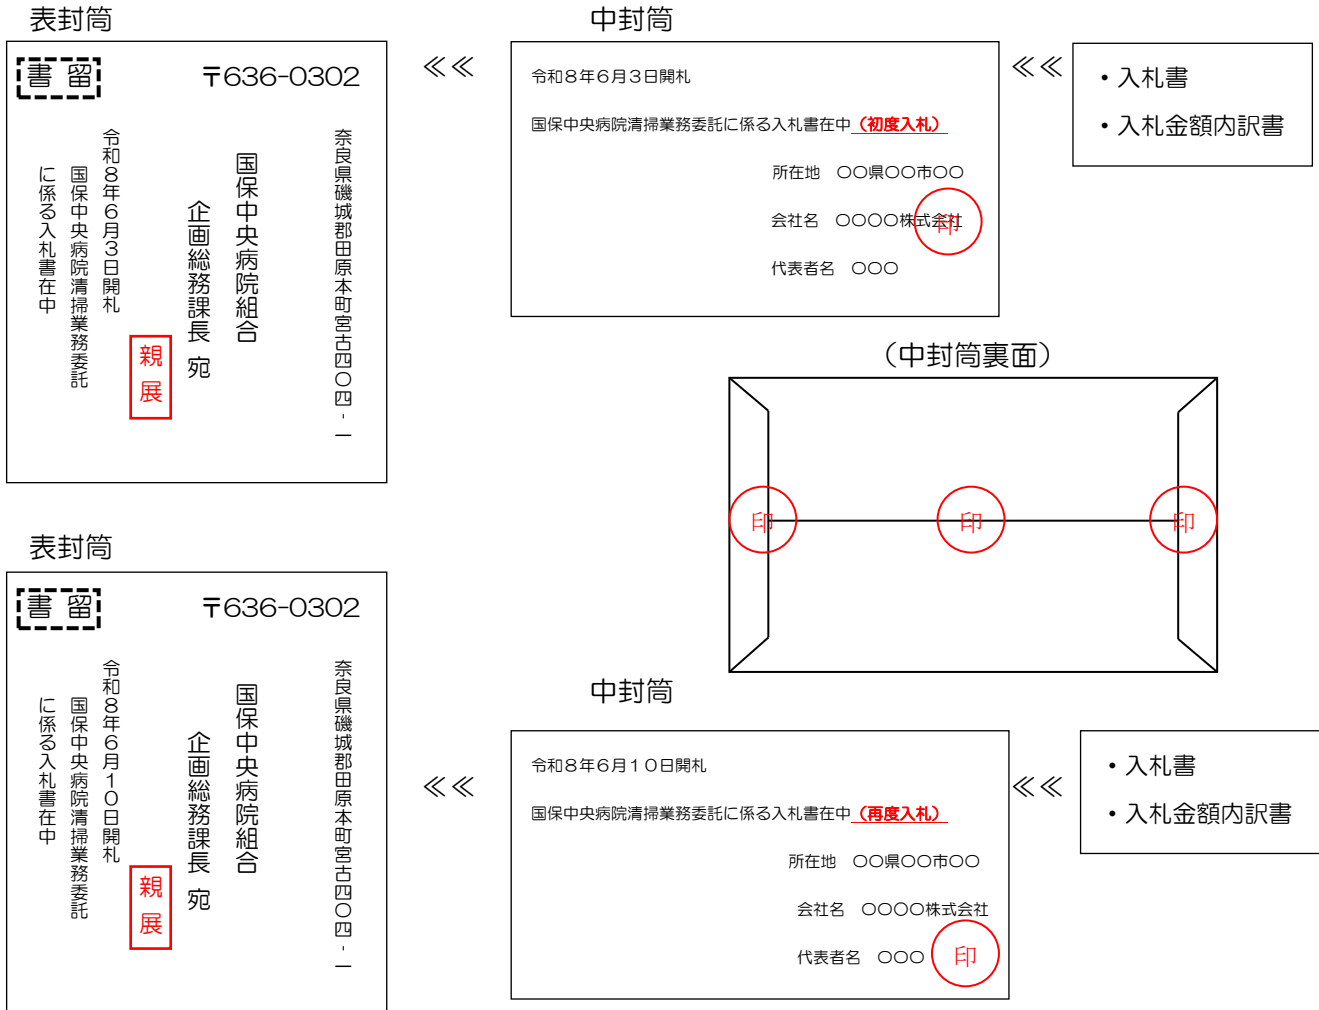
表封筒

書留

〒636-0302

奈良県磯城郡田原本町宮古四〇四-一

国保中央病院組合

企画総務課長 宛

親展

令和8年6月3日開札

国保中央病院清掃業務委託

に係る入札書在中

≪≪

中封筒

令和8年6月3日開札

国保中央病院清掃業務委託に係る入札書在中（初度入札）

所在地 〇〇県〇〇市〇〇

会社名 〇〇〇〇株式会社 印

代表者名 〇〇〇

≪≪

・入札書

・入札金額内訳書

（中封筒裏面）

印 印 印

表封筒

書留

〒636-0302

奈良県磯城郡田原本町宮古四〇四-一

国保中央病院組合

企画総務課長 宛

親展

令和8年6月10日開札

国保中央病院清掃業務委託

に係る入札書在中

≪≪

中封筒

令和8年6月10日開札

国保中央病院清掃業務委託に係る入札書在中（再度入札）

所在地 〇〇県〇〇市〇〇

会社名 〇〇〇〇株式会社

代表者名 〇〇〇 印

≪≪

・入札書

・入札金額内訳書